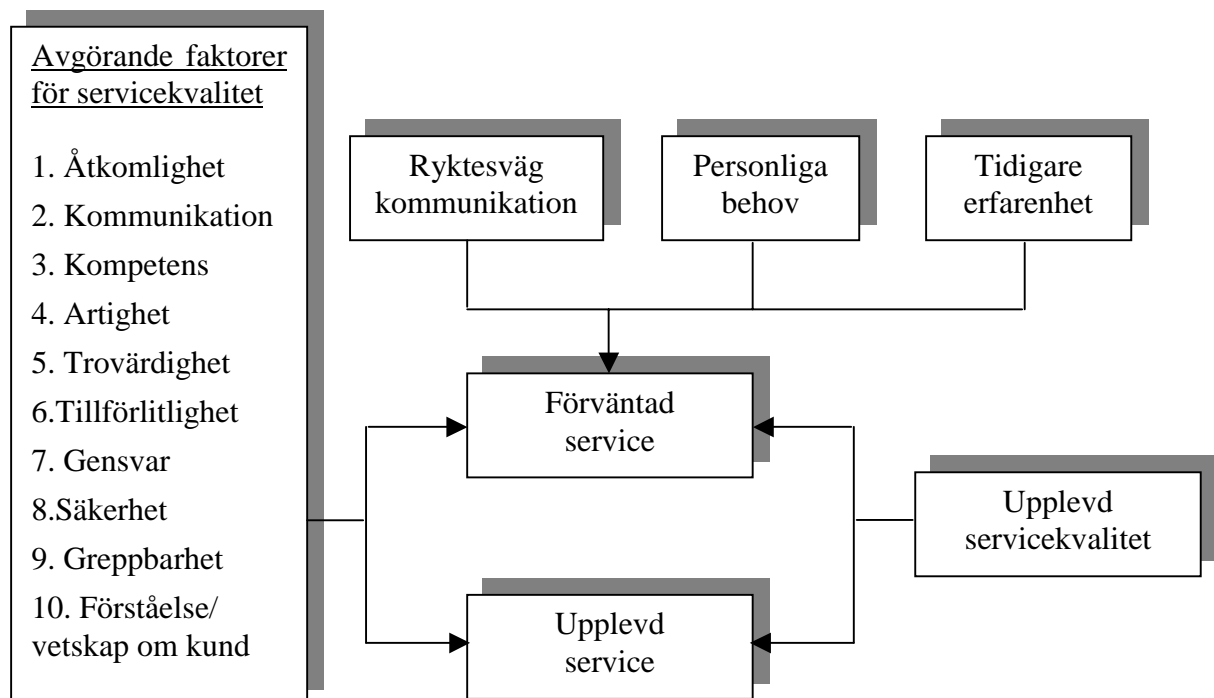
Avgörande faktorer för servicekvalitet

1. Åtkomlighet
2. Kommunikation
3. Kompetens
4. Artighet
5. Trovärdighet
6.Tillförlitlighet
7. Gensvar
8.Säkerhet
9. Greppbarhet
10. Förståelse/ vetskap om kund

Ryktesväg kommunikation

Personliga behov

Tidigare erfarenhet

Förväntad service

Upplevd servicekvalitet

Upplevd service